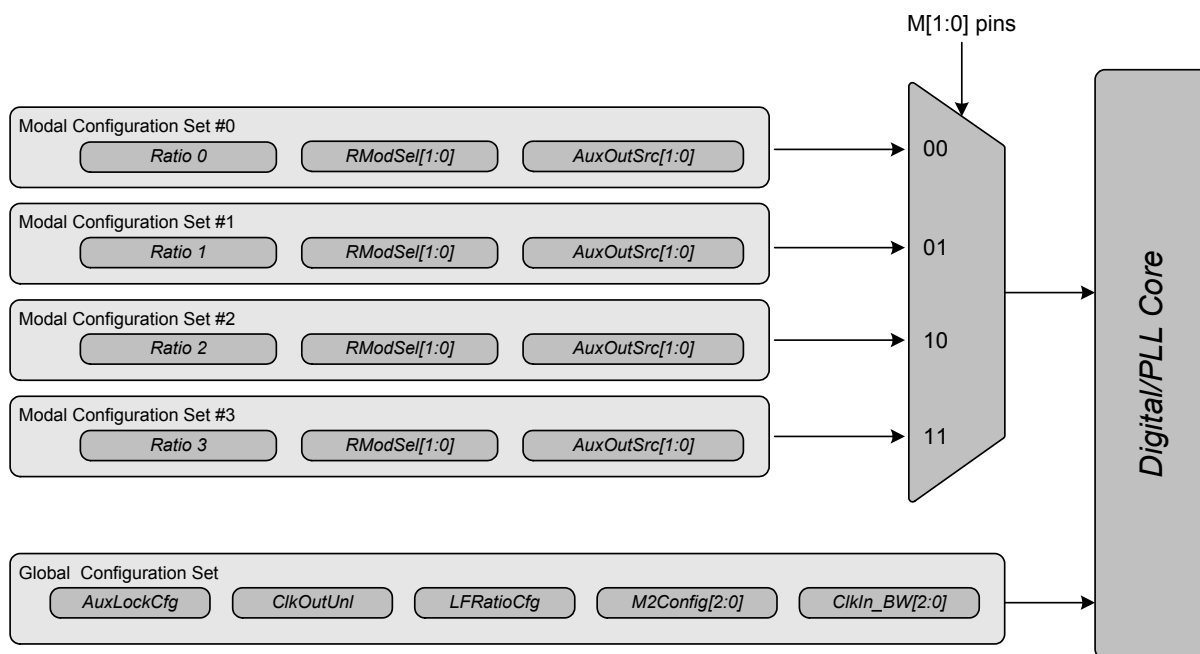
M[1:0] pins

Modal Configuration Set #0
Ratio 0
RModSel[1:0]
AuxOutSrc[1:0]

Modal Configuration Set #1
Ratio 1
RModSel[1:0]
AuxOutSrc[1:0]

Modal Configuration Set #2
Ratio 2
RModSel[1:0]
AuxOutSrc[1:0]

Modal Configuration Set #3
Ratio 3
RModSel[1:0]
AuxOutSrc[1:0]

00
01
10
11

Digital/PLL Core

Global Configuration Set
AuxLockCfg
ClkOutUnl
LFRatioCfg
M2Config[2:0]
ClkIn_BW[2:0]